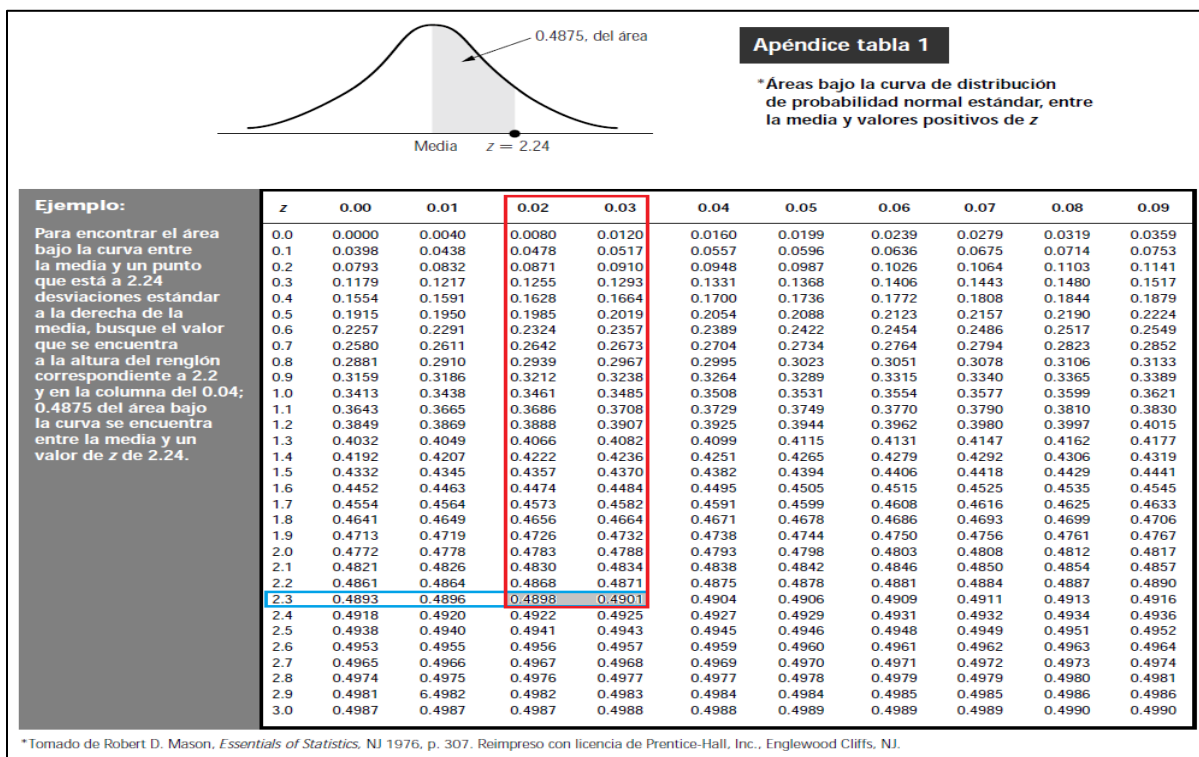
0.4875, del área

Media $z = 2.24$

Apéndice tabla 1

*Áreas bajo la curva de distribución de probabilidad normal estándar, entre la media y valores positivos de $z$

Ejemplo:

Para encontrar el área bajo la curva entre la media y un punto que está a 2.24 desviaciones estándar a la derecha de la media, busque el valor que se encuentra a la altura del renglón correspondiente a 2.2 y en la columna del 0.04; 0.4875 del área bajo la curva se encuentra entre la media y un valor de $z$ de 2.24.

| $z$ | 0.00 | 0.01 | 0.02 | 0.03 | 0.04 | 0.05 | 0.06 | 0.07 | 0.08 | 0.09 |
|---|---|---|---|---|---|---|---|---|---|---|
| 0.0 | 0.0000 | 0.0040 | 0.0080 | 0.0120 | 0.0160 | 0.0199 | 0.0239 | 0.0279 | 0.0319 | 0.0359 |
| 0.1 | 0.0398 | 0.0438 | 0.0478 | 0.0517 | 0.0557 | 0.0596 | 0.0636 | 0.0675 | 0.0714 | 0.0753 |
| 0.2 | 0.0793 | 0.0832 | 0.0871 | 0.0910 | 0.0948 | 0.0987 | 0.1026 | 0.1064 | 0.1103 | 0.1141 |
| 0.3 | 0.1179 | 0.1217 | 0.1255 | 0.1293 | 0.1331 | 0.1368 | 0.1406 | 0.1443 | 0.1480 | 0.1517 |
| 0.4 | 0.1554 | 0.1591 | 0.1628 | 0.1664 | 0.1700 | 0.1736 | 0.1772 | 0.1808 | 0.1844 | 0.1879 |
| 0.5 | 0.1915 | 0.1950 | 0.1985 | 0.2019 | 0.2054 | 0.2088 | 0.2123 | 0.2157 | 0.2190 | 0.2224 |
| 0.6 | 0.2257 | 0.2291 | 0.2324 | 0.2357 | 0.2389 | 0.2422 | 0.2454 | 0.2486 | 0.2517 | 0.2549 |
| 0.7 | 0.2580 | 0.2611 | 0.2642 | 0.2673 | 0.2704 | 0.2734 | 0.2764 | 0.2794 | 0.2823 | 0.2852 |
| 0.8 | 0.2881 | 0.2910 | 0.2939 | 0.2967 | 0.2995 | 0.3023 | 0.3051 | 0.3078 | 0.3106 | 0.3133 |
| 0.9 | 0.3159 | 0.3186 | 0.3212 | 0.3238 | 0.3264 | 0.3289 | 0.3315 | 0.3340 | 0.3365 | 0.3389 |
| 1.0 | 0.3413 | 0.3438 | 0.3461 | 0.3485 | 0.3508 | 0.3531 | 0.3554 | 0.3577 | 0.3599 | 0.3621 |
| 1.1 | 0.3643 | 0.3665 | 0.3686 | 0.3708 | 0.3729 | 0.3749 | 0.3770 | 0.3790 | 0.3810 | 0.3830 |
| 1.2 | 0.3849 | 0.3869 | 0.3888 | 0.3907 | 0.3925 | 0.3944 | 0.3962 | 0.3980 | 0.3997 | 0.4015 |
| 1.3 | 0.4032 | 0.4049 | 0.4066 | 0.4082 | 0.4099 | 0.4115 | 0.4131 | 0.4147 | 0.4162 | 0.4177 |
| 1.4 | 0.4192 | 0.4207 | 0.4222 | 0.4236 | 0.4251 | 0.4265 | 0.4279 | 0.4292 | 0.4306 | 0.4319 |
| 1.5 | 0.4332 | 0.4345 | 0.4357 | 0.4370 | 0.4382 | 0.4394 | 0.4406 | 0.4418 | 0.4429 | 0.4441 |
| 1.6 | 0.4452 | 0.4463 | 0.4474 | 0.4484 | 0.4495 | 0.4505 | 0.4515 | 0.4525 | 0.4535 | 0.4545 |
| 1.7 | 0.4554 | 0.4564 | 0.4573 | 0.4582 | 0.4591 | 0.4599 | 0.4608 | 0.4616 | 0.4625 | 0.4633 |
| 1.8 | 0.4641 | 0.4649 | 0.4656 | 0.4664 | 0.4671 | 0.4678 | 0.4686 | 0.4693 | 0.4699 | 0.4706 |
| 1.9 | 0.4713 | 0.4719 | 0.4726 | 0.4732 | 0.4738 | 0.4744 | 0.4750 | 0.4756 | 0.4761 | 0.4767 |
| 2.0 | 0.4772 | 0.4778 | 0.4783 | 0.4788 | 0.4793 | 0.4798 | 0.4803 | 0.4808 | 0.4812 | 0.4817 |
| 2.1 | 0.4821 | 0.4826 | 0.4830 | 0.4834 | 0.4838 | 0.4842 | 0.4846 | 0.4850 | 0.4854 | 0.4857 |
| 2.2 | 0.4861 | 0.4864 | 0.4868 | 0.4871 | 0.4875 | 0.4878 | 0.4881 | 0.4884 | 0.4887 | 0.4890 |
| 2.3 | 0.4893 | 0.4896 | 0.4898 | 0.4901 | 0.4904 | 0.4906 | 0.4909 | 0.4911 | 0.4913 | 0.4916 |
| 2.4 | 0.4918 | 0.4920 | 0.4922 | 0.4925 | 0.4927 | 0.4929 | 0.4931 | 0.4932 | 0.4934 | 0.4936 |
| 2.5 | 0.4938 | 0.4940 | 0.4941 | 0.4943 | 0.4945 | 0.4946 | 0.4948 | 0.4949 | 0.4951 | 0.4952 |
| 2.6 | 0.4953 | 0.4955 | 0.4956 | 0.4957 | 0.4959 | 0.4960 | 0.4961 | 0.4962 | 0.4963 | 0.4964 |
| 2.7 | 0.4965 | 0.4966 | 0.4967 | 0.4968 | 0.4969 | 0.4970 | 0.4971 | 0.4972 | 0.4973 | 0.4974 |
| 2.8 | 0.4974 | 0.4975 | 0.4976 | 0.4977 | 0.4977 | 0.4978 | 0.4979 | 0.4979 | 0.4980 | 0.4981 |
| 2.9 | 0.4981 | 6.4982 | 0.4982 | 0.4983 | 0.4984 | 0.4984 | 0.4985 | 0.4985 | 0.4986 | 0.4986 |
| 3.0 | 0.4987 | 0.4987 | 0.4987 | 0.4988 | 0.4988 | 0.4989 | 0.4989 | 0.4989 | 0.4990 | 0.4990 |

*Tomado de Robert D. Mason, Essentials of Statistics, NJ 1976, p. 307. Reimpreso con licencia de Prentice-Hall, Inc., Englewood Cliffs, NJ.